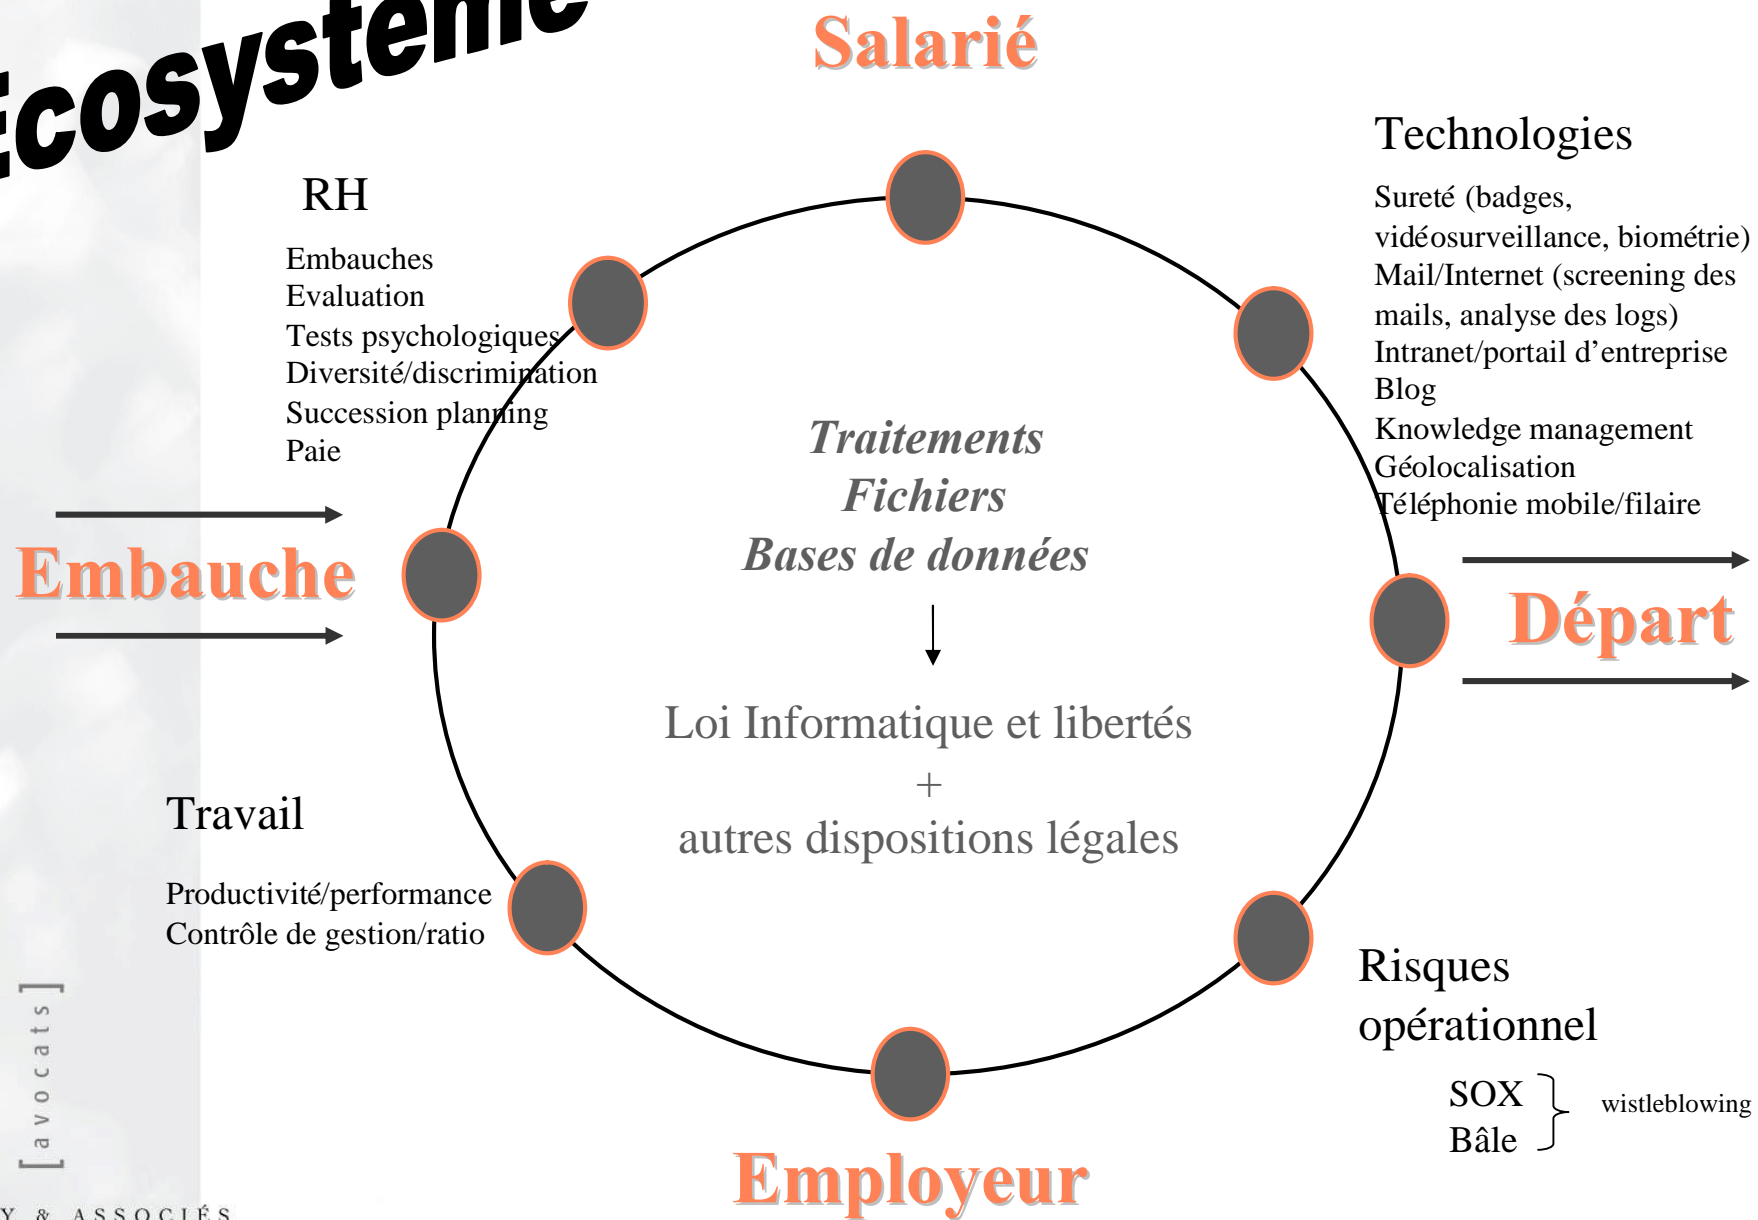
Ecosystème

Salarié

RH

Embauches
Evaluation
Tests psychologiques
Diversité/discrimination
Succession planning
Paie

Technologies

Sureté (badges, vidéosurveillance, biométrie)
Mail/Internet (screening des mails, analyse des logs)
Intranet/portail d'entreprise
Blog
Knowledge management
Géolocalisation
Téléphonie mobile/filaire

Traitements
Fichiers
Bases de données

Embauche

Départ

Loi Informatique et libertés
+
autres dispositions légales

Travail

Productivité/performance
Contrôle de gestion/ratio

Risques opérationnel

SOX
Bâle
wistleblowing

Employeur

[avocats]

Y & ASSOCIÉS